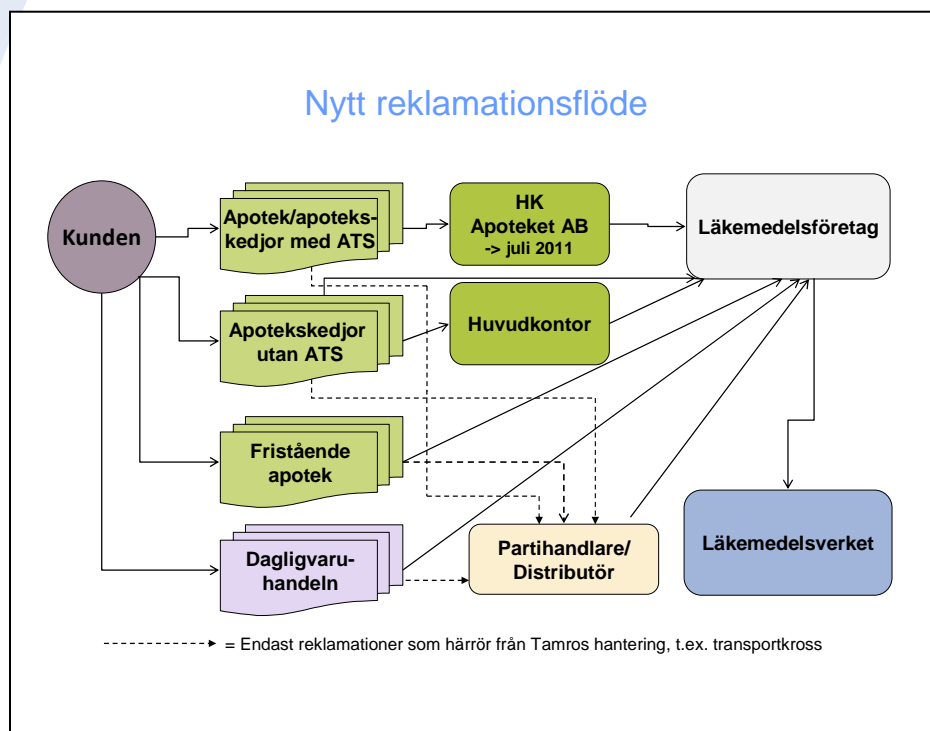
Nytt reklamationsflöde

Kunden

Apotek/apotekskedjor med ATS

HK
Apoteket AB
-> juli 2011

Läkemedelsföretag

Apotekskedjor utan ATS

Huvudkontor

Fristående apotek

Läkemedelsverket

Dagligvaruhandeln

Partihandlare/ Distributör

= Endast reklamationer som härrör från Tamros hantering, t.ex. transportkross